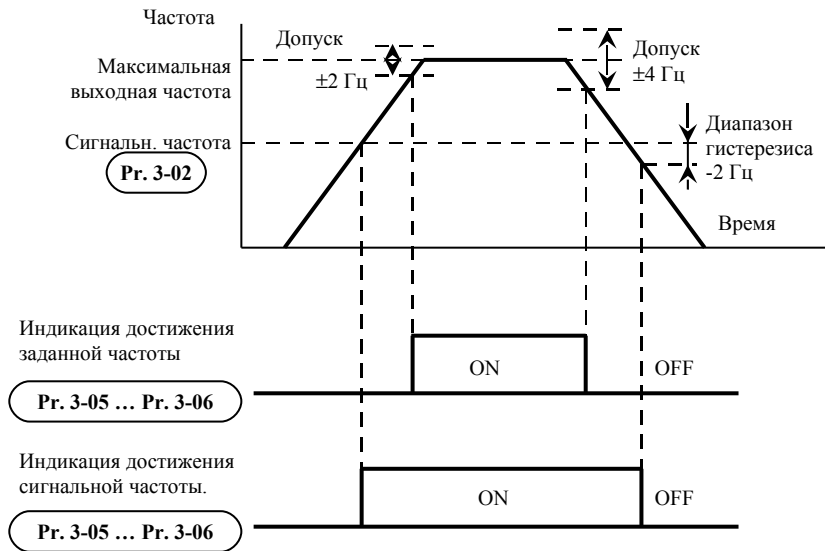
Частота

Допуск

Максимальная выходная частота

±2 Гц

Допуск ±4 Гц

Сигнальн. частота

Pr. 3-02

Диапазон гистерезиса -2 Гц

Время

Индикация достижения заданной частоты

ON

OFF

Pr. 3-05 … Pr. 3-06

Индикация достижения сигнальной частоты.

ON

OFF

Pr. 3-05 … Pr. 3-06